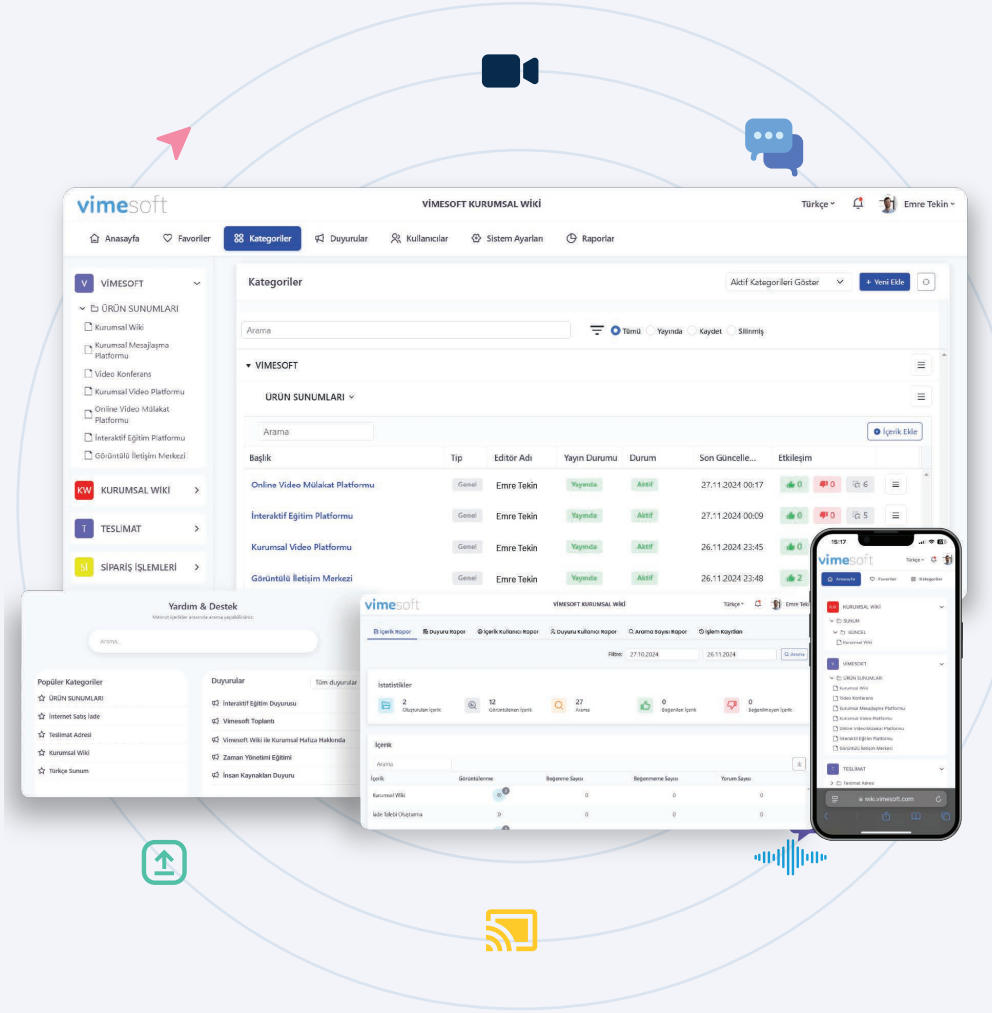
vimesoft

VİMESOFT KURUMSAL WİKİ

Türkçe

Emre Tekin

Anasayfa Favoriler Kategoriler Duyurular Kullanıcılar Sistem Ayarları Raporlar

V VİMESOFT

ÜRÜN SUNUMLARI

Kurumsal Wiki

Kurumsal Mesajlaşma Platformu

Video Konferans

Kurumsal Video Platformu

Online Video Mülakat Platformu

İnteraktif Eğitim Platformu

Görüntülü İletişim Merkezi

KW KURUMSAL WİKİ

T TESLİMAT

Sİ SİPARİŞ İŞLEMLERİ

Kategoriler

Aktif Kategorileri Göster

+ Yeni Ekle

Arama

Tümü Yayında Kaydet Silinmiş

VİMESOFT

ÜRÜN SUNUMLARI

Arama

İçerik Ekle

| Başlık | Tip | Editör Adı | Yayın Durumu | Durum | Son Güncelle... | Etkileşim |
|---|---|---|---|---|---|---|
| Online Video Mülakat Platformu | Genel | Emre Tekin | Yayında | Aktif | 27.11.2024 00:17 | 0 0 6 |
| İnteraktif Eğitim Platformu | Genel | Emre Tekin | Yayında | Aktif | 27.11.2024 00:09 | 0 0 5 |
| Kurumsal Video Platformu | Genel | Emre Tekin | Yayında | Aktif | 26.11.2024 23:45 | 0 |
| Görüntülü İletişim Merkezi | Genel | Emre Tekin | Yayında | Aktif | 26.11.2024 23:48 | 2 |

Yardım & Destek

Arama

Popüler Kategoriler

ÜRÜN SUNUMLARI

İnternet Satış İade

Teslimat Adresi

Kurumsal Wiki

Türkçe Sunum

Duyurular

Tüm duyurular

İnteraktif Eğitim Duyurusu

Vimesoft Toplantı

Vimesoft Wiki ile Kurumsal Hafıza Hakkında

Zaman Yönetimi Eğitimi

İnsan Kaynakları Duyuru

vimesoft

VİMESOFT KURUMSAL WİKİ

Türkçe

Emre Tekin

İçerik Rapor Duyuru Rapor İçerik Kullanıcı Rapor Duyuru Kullanıcı Rapor Arama Sayısı Rapor İşlem Kayıtları

Filtre: 27.10.2024 26.11.2024 Arama

İstatistikler

2 Oluşturulan İçerik

12 Görüntülenen İçerik

27 Arama

0 Beğenilen İçerik

0 Beğenilmeyen İçerik

İçerik

Arama

| İçerik | Görüntülenme | Beğenme Sayısı | Beğenmeme Sayısı | Yorum Sayısı |
|---|---|---|---|---|
| Kurumsal Wiki | 0 | 0 | 0 | 0 |
| İade Talebi Oluşturma | 0 | 0 | 0 | 0 |

15:17

vimesoft

Türkçe

Anasayfa Favoriler Kategoriler

KW KURUMSAL WİKİ

SUNUM

GÜNCEL

Kurumsal Wiki

V VİMESOFT

ÜRÜN SUNUMLARI

Kurumsal Wiki

Video Konferans

Kurumsal Mesajlaşma Platformu

Kurumsal Video Platformu

Online Video Mülakat Platformu

İnteraktif Eğitim Platformu

Görüntülü İletişim Merkezi

T TESLİMAT

Teslimat Adresi

wiki.vimesoft.com